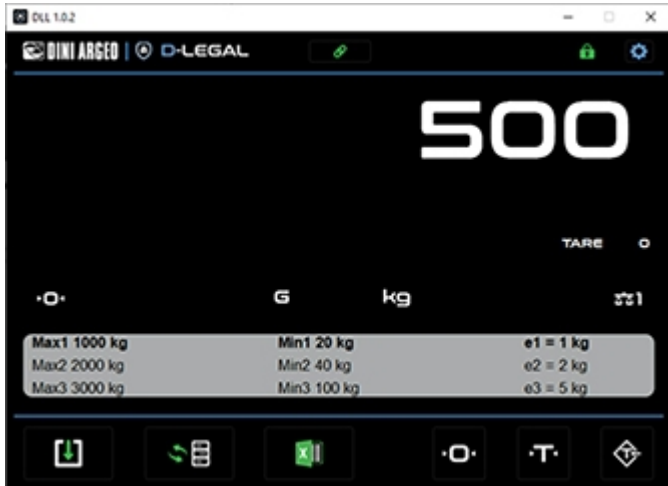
DLL 1.0.2

DINI ARGEO | D-LEGAL

500

TARE 0

·0· G kg 1

| Max1 1000 kg | Min1 20 kg | e1 = 1 kg |
|---|---|---|
| Max2 2000 kg | Min2 40 kg | e2 = 2 kg |
| Max3 3000 kg | Min3 100 kg | e3 = 5 kg |

·0· ·T·